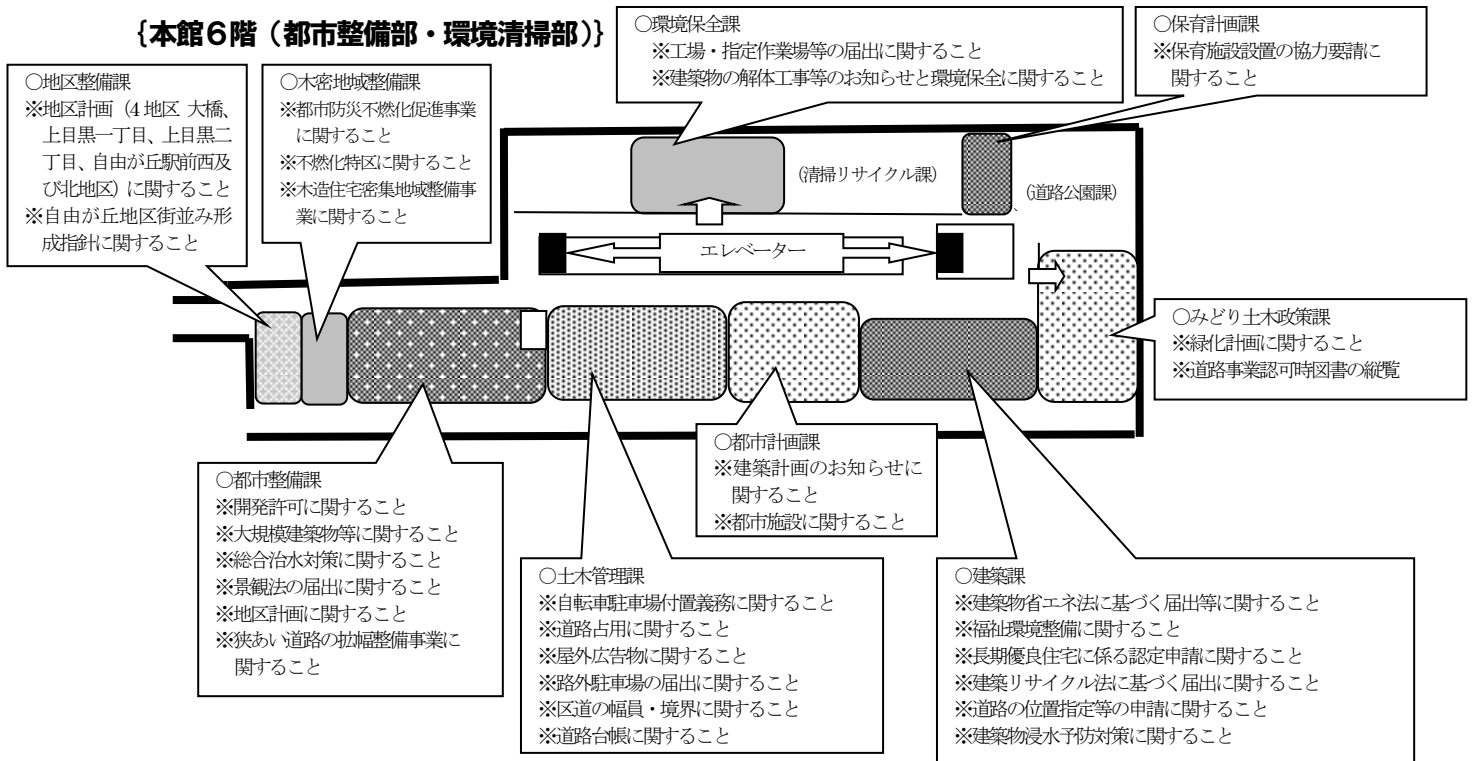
{本館6階（都市整備部・環境清掃部）}

○環境保全課
※工場・指定作業場等の届出に関すること
※建築物の解体工事等のお知らせと環境保全に関すること

○保育計画課
※保育施設設置の協力要請に関すること

○地区整備課
※地区計画（4 地区 大橋、上目黒一丁目、上目黒二丁目、自由が丘駅前西及び北地区）に関すること
※自由が丘地区街並み形成指針に関すること

○木密地域整備課
※都市防災不燃化促進事業に関すること
※不燃化特区に関すること
※木造住宅密集地域整備事業に関すること

（清掃リサイクル課）

（道路公園課）

エレベーター

○みどり土木政策課
※緑化計画に関すること
※道路事業認可時図書の縦覧

○都市計画課
※建築計画のお知らせに関すること
※都市施設に関すること

○都市整備課
※開発許可に関すること
※大規模建築物等に関すること
※総合治水対策に関すること
※景観法の届出に関すること
※地区計画に関すること
※狭あい道路の拡幅整備事業に関すること

○土木管理課
※自転車駐車場付置義務に関すること
※道路占用に関すること
※屋外広告物に関すること
※路外駐車場の届出に関すること
※区道の幅員・境界に関すること
※道路台帳に関すること

○建築課
※建築物省エネ法に基づく届出等に関すること
※福祉環境整備に関すること
※長期優良住宅に係る認定申請に関すること
※建築リサイクル法に基づく届出に関すること
※道路の位置指定等の申請に関すること
※建築物浸水予防対策に関すること